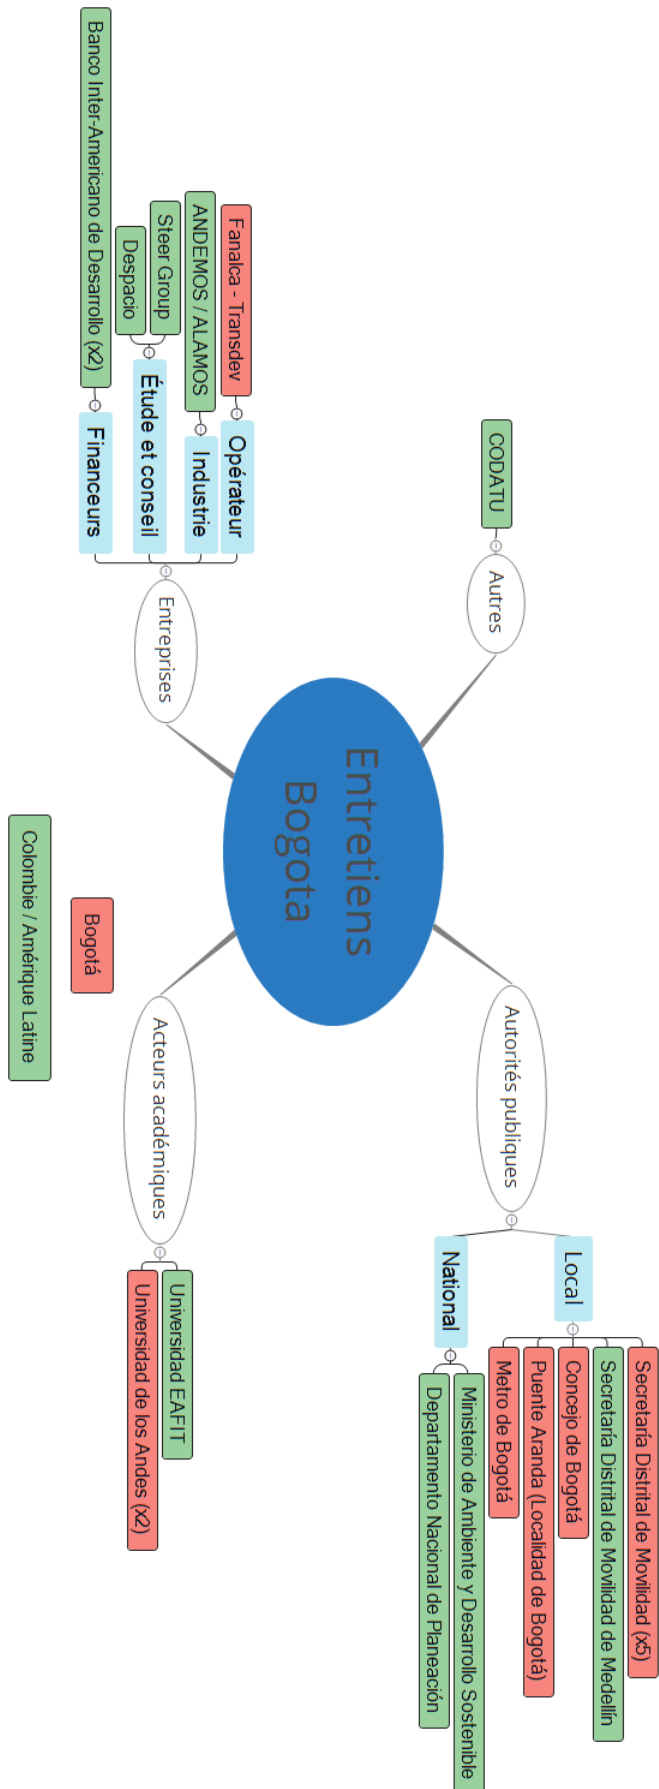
Entretiens Bogota

Entreprises

Opérateur
Fanalca - Transdev

Industrie
ANDEMOS / ALAMOS

Étude et conseil
Steer Group
Despacio

Financeurs
Banco Inter-Americano de Desarrollo (x2)

Autres
CODATU

Autorités publiques

Local
Secretaría Distrital de Movilidad (x5)
Secretaría Distrital de Movilidad de Medellín
Concejo de Bogotá
Puente Aranda (Localidad de Bogotá)
Metro de Bogotá

National
Ministerio de Ambiente y Desarrollo Sostenible
Departamento Nacional de Planeación

Acteurs académiques
Universidad EAFIT
Universidad de los Andes (x2)

Bogotá

Colombie / Amérique Latine